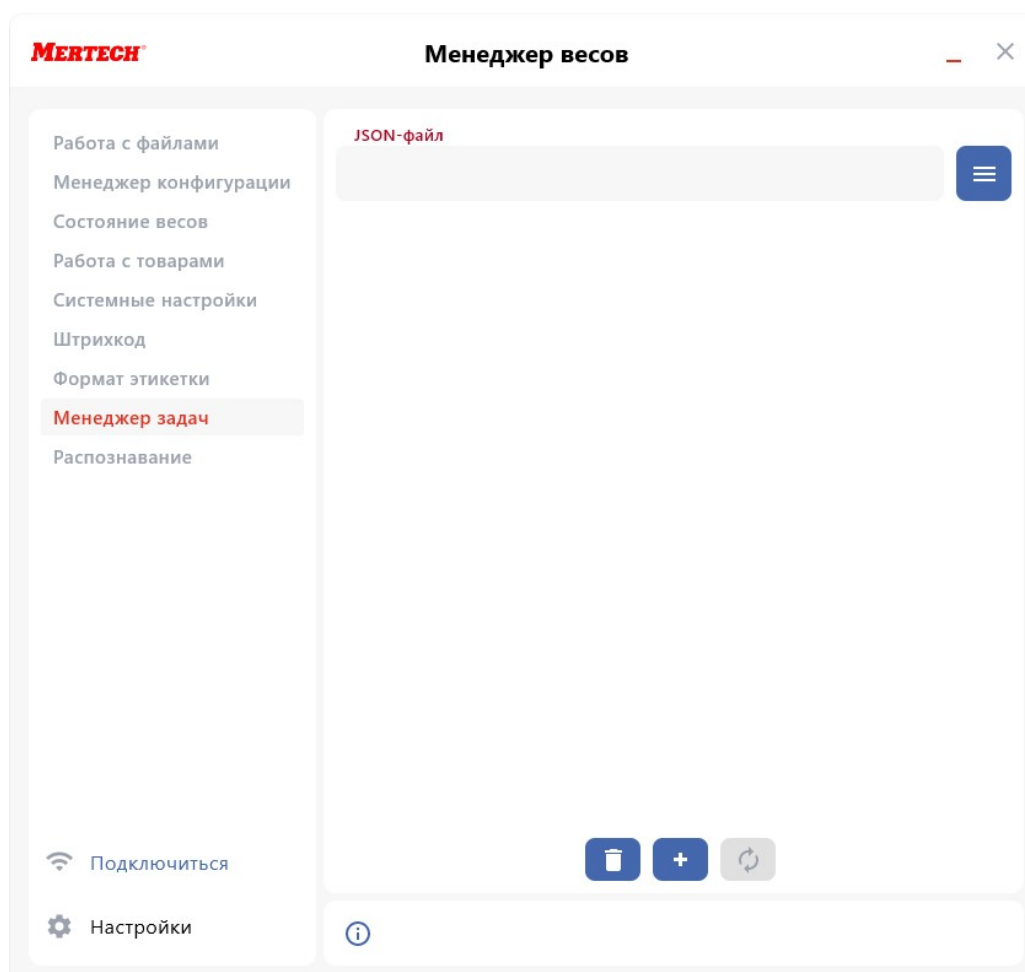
MERTECH

Менеджер весов

Работа с файлами
Менеджер конфигурации
Состояние весов
Работа с товарами
Системные настройки
Штрихкод
Формат этикетки
Менеджер задач
Распознавание

JSON-файл

Подключиться

Настройки